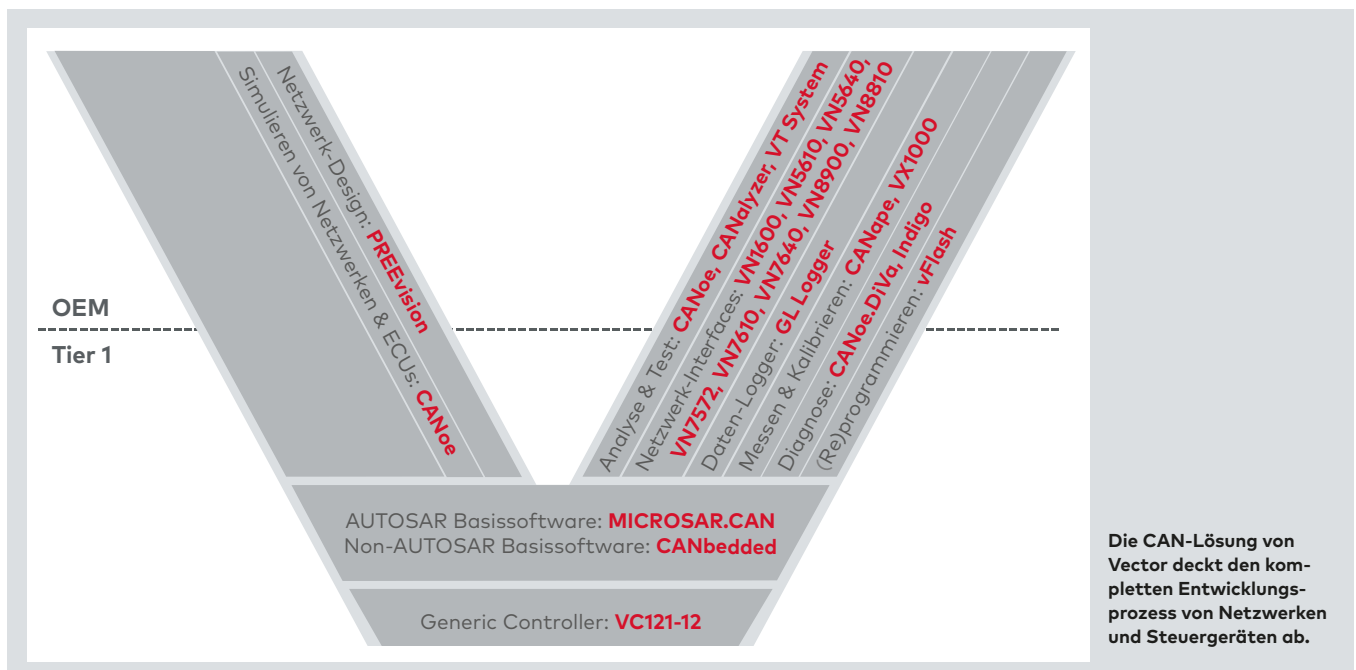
Netzwerk-Design: PREEvision
Simulieren von Netzwerken & ECUs: CANoe

Analyse & Test: CANoe, CANalyzer, VT System
Netzwerk-Interfaces: VN1600, VN5610, VN5640, VN7572, VN7610, VN7640, VN8900, VN8810
Daten-Logger: GL Logger
Messen & Kalibrieren: CANape, VX1000
Diagnose: CANoe.DiVa, Indigo
(Re)programmieren: vFlash

OEM
Tier 1

AUTOSAR Basissoftware: MICROSAR.CAN
Non-AUTOSAR Basissoftware: CANbedded

Generic Controller: VC121-12

Die CAN-Lösung von Vector deckt den kompletten Entwicklungsprozess von Netzwerken und Steuergeräten ab.